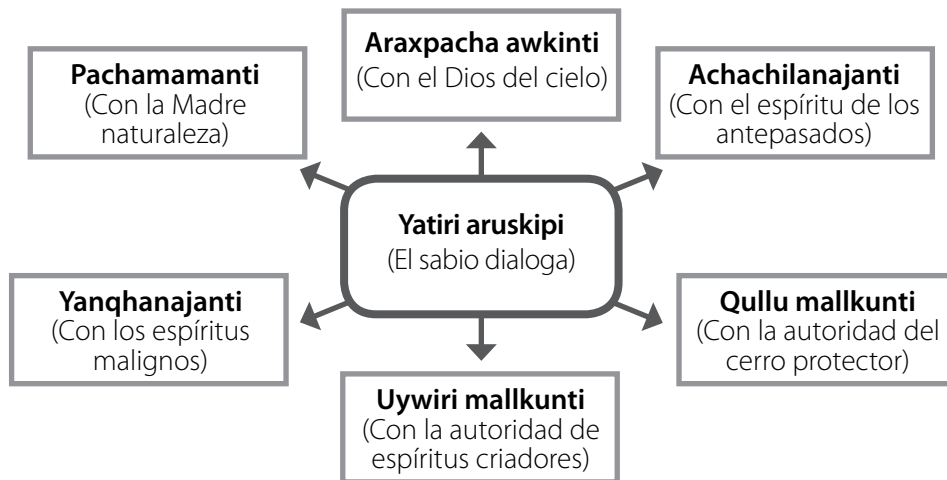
**Araxpacha awkinti**
(Con el Dios del cielo)

**Pachamamanti**
(Con la Madre naturaleza)

**Achachilanajanti**
(Con el espíritu de los antepasados)

**Yatiri aruskipi**
(El sabio dialoga)

**Yanqhanajanti**
(Con los espíritus malignos)

**Qullu mallkunti**
(Con la autoridad del cerro protector)

**Uywiri mallkunti**
(Con la autoridad de espíritus criadores)